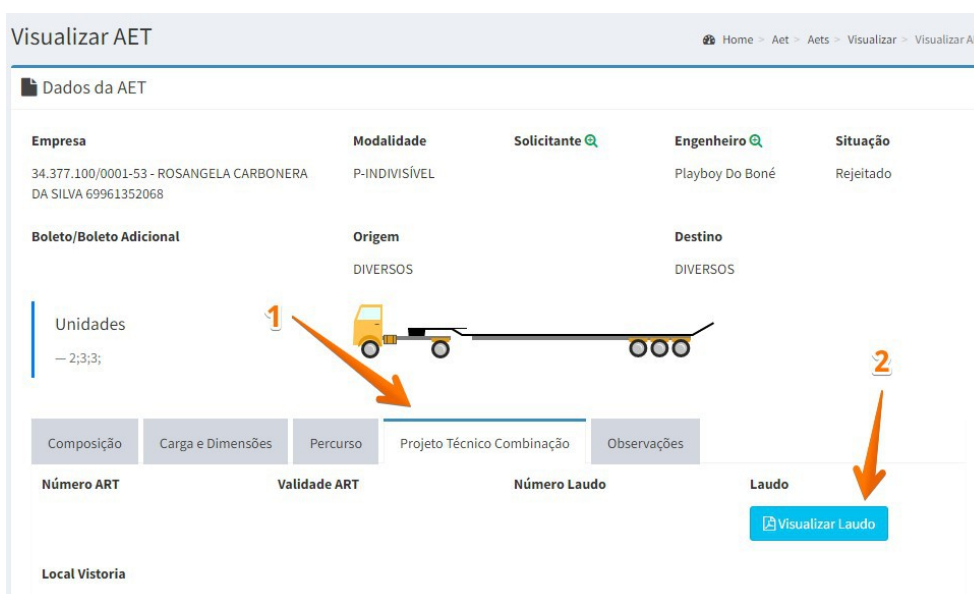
Visualizar AET

Home > Aet > Aets > Visualizar > Visualizar A

Dados da AET

Empresa
34.377.100/0001-53 - ROSANGELA CARBONERA DA SILVA 69961352068

Modalidade
P-INDIVISÍVEL

Solicitante

Engenheiro
Playboy Do Boné

Situação
Rejeitado

Boleto/Boleto Adicional

Origem
DIVERSOS

Destino
DIVERSOS

Unidades
— 2;3;3;

1

2

Composição | Carga e Dimensões | Percurso | Projeto Técnico Combinação | Observações

Número ART

Validade ART

Número Laudo

Laudo

Visualizar Laudo

Local Vistoria